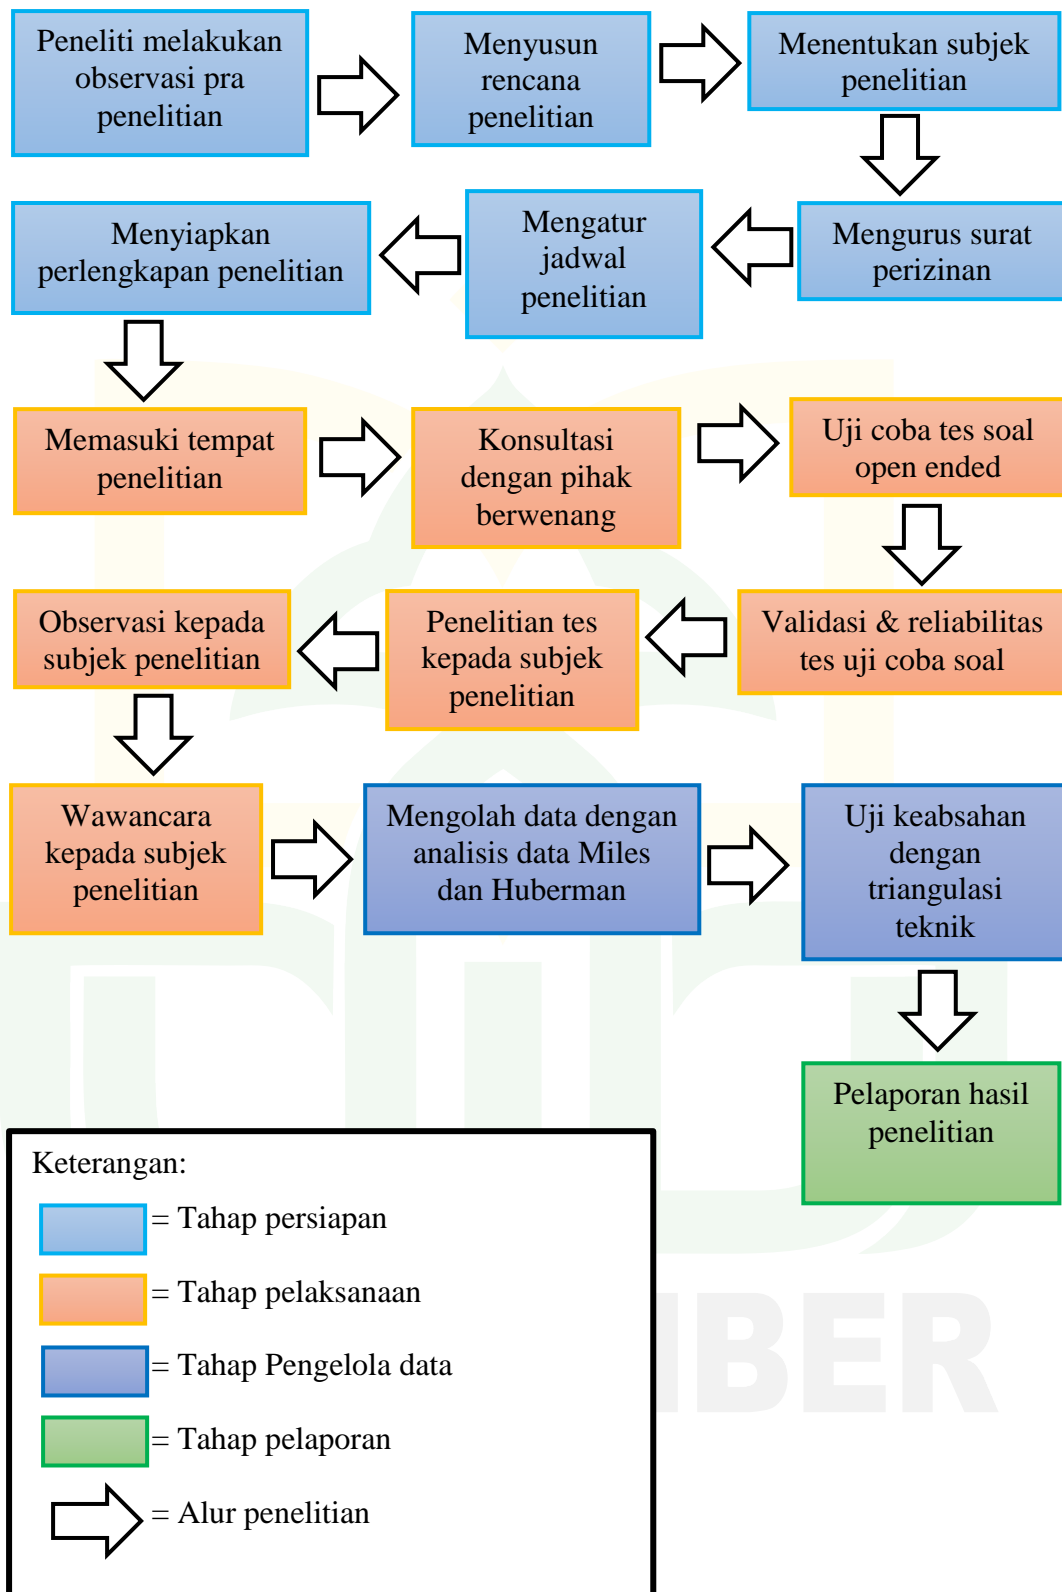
Peneliti melakukan observasi pra penelitian

Menyusun rencana penelitian

Menentukan subjek penelitian

Mengurus surat perizinan

Mengatur jadwal penelitian

Menyiapkan perlengkapan penelitian

Memasuki tempat penelitian

Konsultasi dengan pihak berwenang

Uji coba tes soal open ended

Validasi & reliabilitas tes uji coba soal

Penelitian tes kepada subjek penelitian

Observasi kepada subjek penelitian

Wawancara kepada subjek penelitian

Mengolah data dengan analisis data Miles dan Huberman

Uji keabsahan dengan triangulasi teknik

Pelaporan hasil penelitian

Keterangan:

= Tahap persiapan

= Tahap pelaksanaan

= Tahap Pengelola data

= Tahap pelaporan

= Alur penelitian

IBER